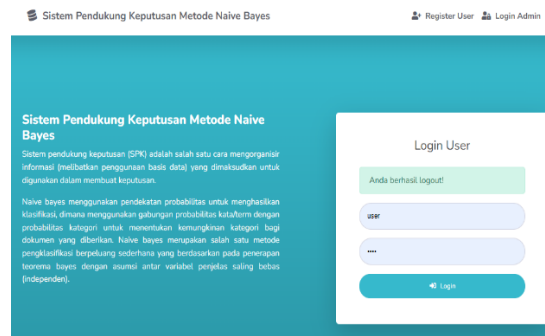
Sistem Pendukung Keputusan Metode Naive Bayes

Register User Login Admin

Sistem Pendukung Keputusan Metode Naive Bayes

Sistem pendukung keputusan (SPK) adalah salah satu cara mengorganisir informasi (melibatkan penggunaan basis data) yang dimaksudkan untuk digunakan dalam membuat keputusan.

Naive bayes menggunakan pendekatan probabilitas untuk menghasilkan klasifikasi, dimana menggunakan gabungan probabilitas kata/term dengan probabilitas kategori untuk menentukan kemungkinan kategori bagi dokumen yang diberikan. Naive bayes merupakan salah satu metode pengklasifikasi berpeluang sederhana yang berdasarkan pada penerapan teorema bayes dengan asumsi antar variabel penjelas saling bebas (independen).

Login User

Anda berhasil logout!

user

••••

Login